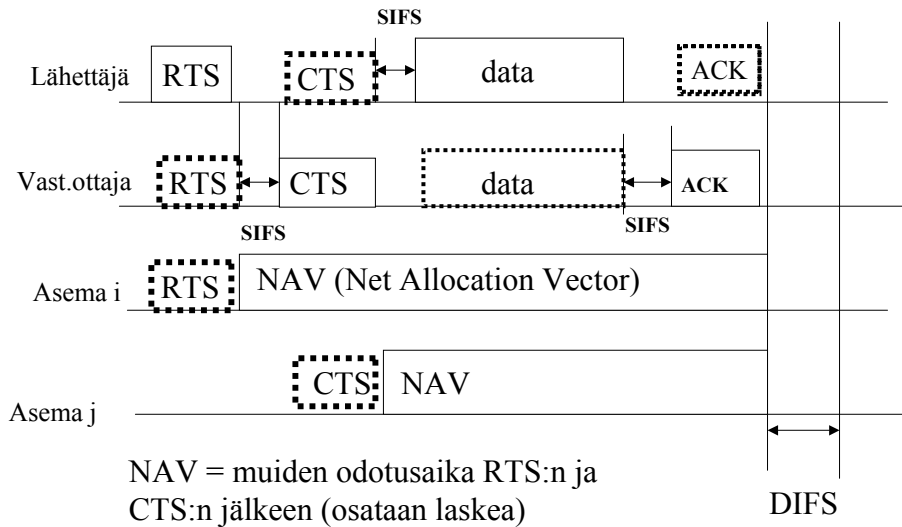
SIFS

Lähettäjä RTS CTS data ACK

Vast.ottaja RTS CTS data ACK

SIFS SIFS

Asema i RTS NAV (Net Allocation Vector)

CTS NAV

Asema j

NAV = muiden odotusaika RTS:n ja CTS:n jälkeen (osataan laskea)

DIFS